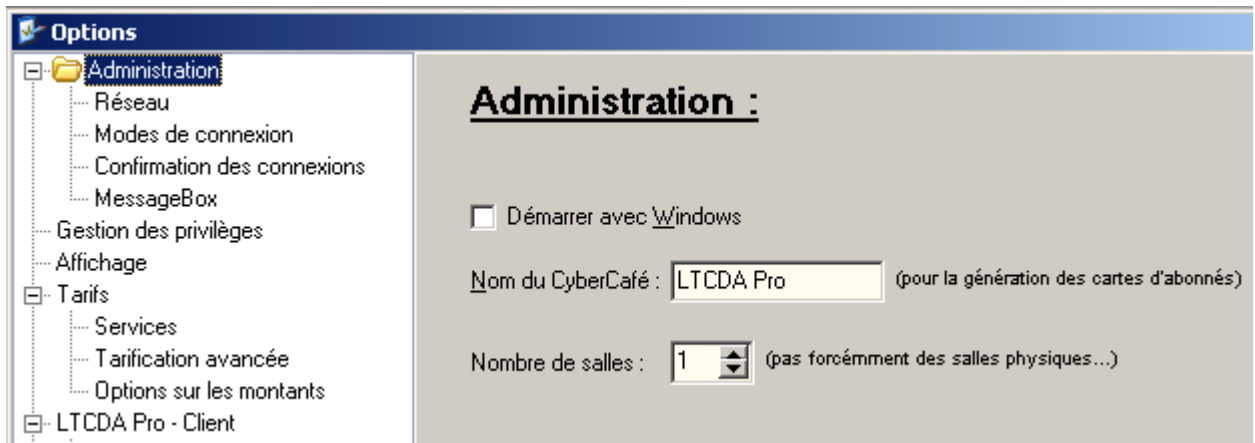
Options

Administration
Réseau
Modes de connexion
Confirmation des connexions
MessageBox
Gestion des privilèges
Affichage
Tarifs
Services
Tarification avancée
Options sur les montants
LTCDA Pro - Client

Administration :

Démarrer avec Windows

Nom du CyberCafé : LTCDA Pro (pour la génération des cartes d'abonnés)

Nombre de salles : 1 (pas forcémment des salles physiques...)